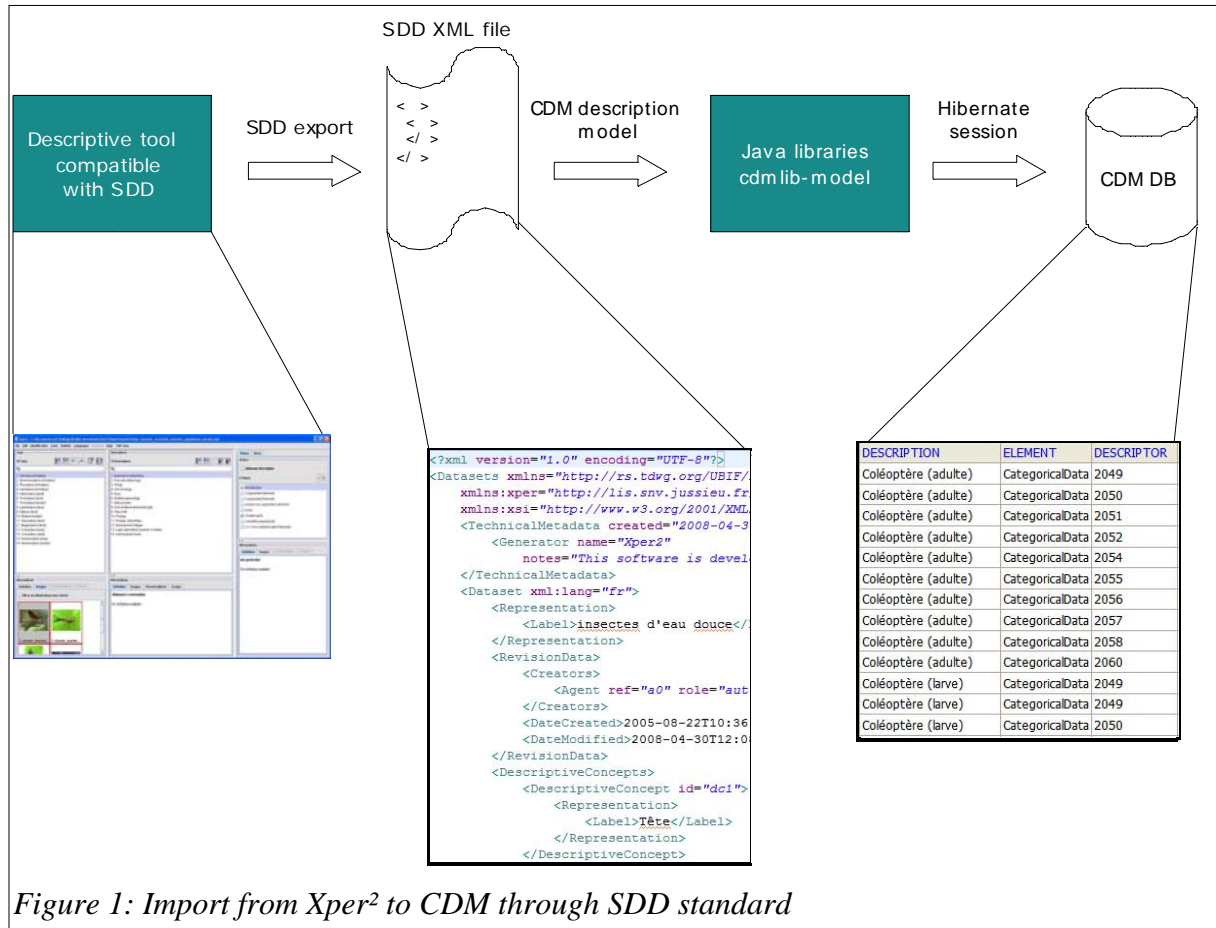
SDD XML file

Descriptive tool compatible with SDD

SDD export

< >
< >
</ >
</ >

CDM description model

Java libraries cdmlib-model

Hibernate session

CDM DB

<?xml version="1.0" encoding="UTF-8"?>
<Datasets xmlns="http://rs.tdwg.org/UBIF/
xmlns:xper="http://lis.snv.jussieu.fr
xmlns:xsi="http://www.w3.org/2001/XML
<TechnicalMetadata created="2008-04-3
<Generator name="Xper2"
notes="This software is devel
</TechnicalMetadata>
<Dataset xml:lang="fr">
<Representation>
<Label>insectes d'eau douce</
</Representation>
<RevisionData>
<Creators>
<Agent ref="a0" role="aut
</Creators>
<DateCreated>2005-08-22T10:36
<DateModified>2008-04-30T12:0
</RevisionData>
<DescriptiveConcepts>
<DescriptiveConcept id="dc1">
<Representation>
<Label>Tête</Label>
</Representation>
</DescriptiveConcept>

| DESCRIPTION | ELEMENT | DESCRIPTOR |
|---|---|---|
| Coléoptère (adulte) | CategoricalData | 2049 |
| Coléoptère (adulte) | CategoricalData | 2050 |
| Coléoptère (adulte) | CategoricalData | 2051 |
| Coléoptère (adulte) | CategoricalData | 2052 |
| Coléoptère (adulte) | CategoricalData | 2054 |
| Coléoptère (adulte) | CategoricalData | 2055 |
| Coléoptère (adulte) | CategoricalData | 2056 |
| Coléoptère (adulte) | CategoricalData | 2057 |
| Coléoptère (adulte) | CategoricalData | 2058 |
| Coléoptère (adulte) | CategoricalData | 2060 |
| Coléoptère (larve) | CategoricalData | 2049 |
| Coléoptère (larve) | CategoricalData | 2049 |
| Coléoptère (larve) | CategoricalData | 2050 |

Figure 1: Import from Xper² to CDM through SDD standard